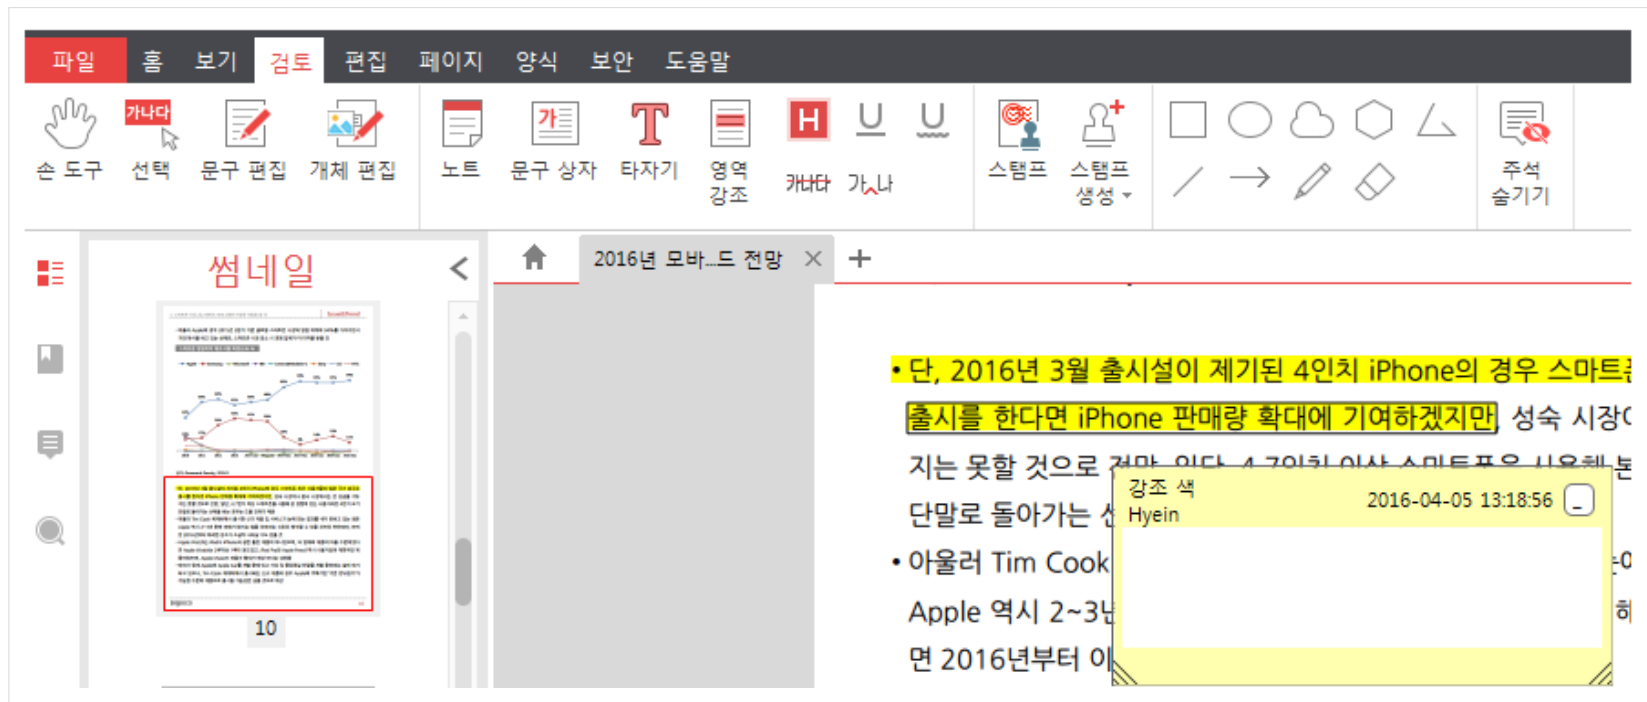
파일 홈 보기 검토 편집 페이지 양식 보안 도움말

손 도구 가나다 선택 문구 편집 개체 편집 노트 가 문구 상자 T 타자기 영역 강조 H 가나다 가나 스탬프 스탬프 생성 주석 숨기기

썸네일

10

2016년 모바...드 전망 ×

• 단, 2016년 3월 출시설이 제기된 4인치 iPhone의 경우 스마트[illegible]
출시를 한다면 iPhone 판매량 확대에 기여하겠지만, 성숙 시장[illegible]
지는 못할 것으로 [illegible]
단말로 돌아가는 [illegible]
• 아울러 Tim Cook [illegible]
Apple 역시 2~3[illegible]
면 2016년부터 이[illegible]

강조 색
Hyein
2016-04-05 13:18:56